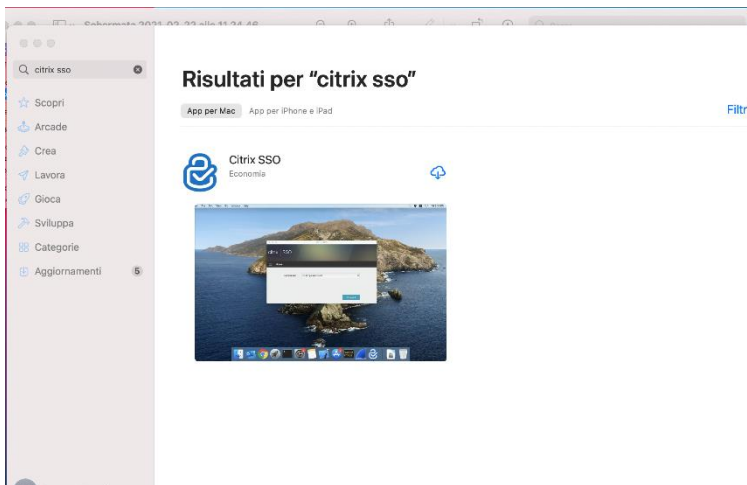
Schermata 2021-03-22 alle 11.24.46

citrix sso

Scopri
Arcade
Crea
Lavora
Gioca
Sviluppa
Categorie
Aggiornamenti 5

Risultati per "citrix sso"

App per Mac App per iPhone e iPad

Filtr

Citrix SSO
Economia

citrix | SSO